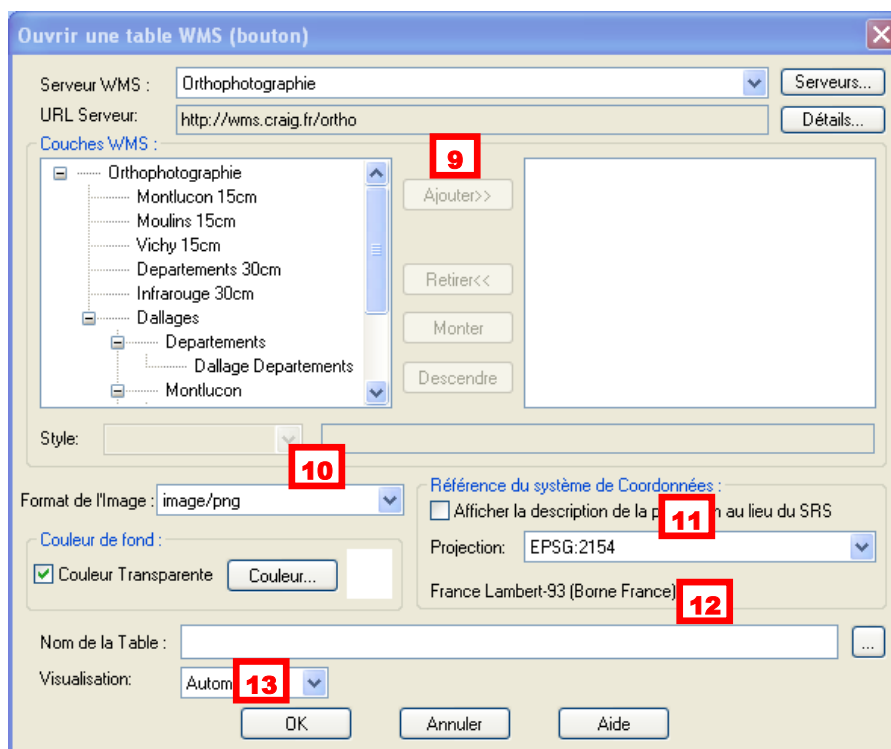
Ouvrir une table WMS (bouton)

Serveur WMS : Orthophotographie
Serveurs...
URL Serveur: http://wms.craig.fr/ortho
Détails...

Couches WMS :

Orthophotographie
Montlucon 15cm
Moulins 15cm
Vichy 15cm
Departements 30cm
Infrarouge 30cm
Dallages
Departements
Dallage Departements
Montlucon

9

Ajouter>>
Retirer<<
Monter
Descendre

Style:

10

Format de l'Image : image/png

Couleur de fond :
Couleur Transparente
Couleur...

Référence du système de Coordonnées :
Afficher la description de la p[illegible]n au lieu du SRS
11
Projection: EPSG:2154
France Lambert-93 (Borne France)
12

Nom de la Table :
...
Visualisation: Autom
13

OK
Annuler
Aide